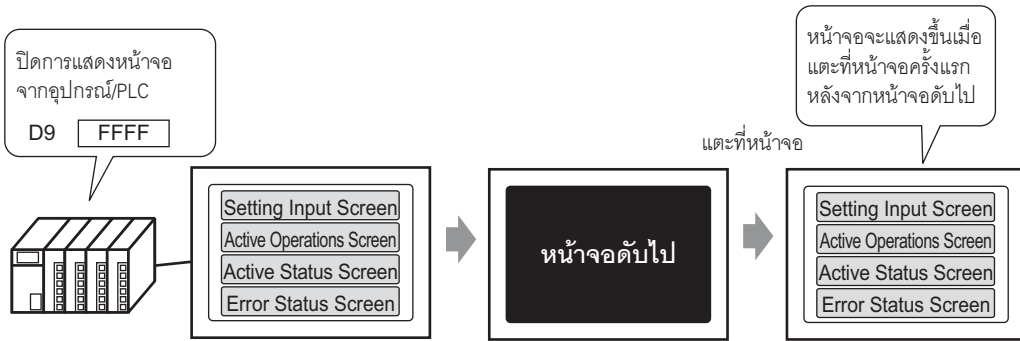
ปิดการแสดงหน้าจอจากอุปกรณ์/PLC

D9 FFFF

Setting Input Screen
Active Operations Screen
Active Status Screen
Error Status Screen

หน้าจอดับไป

แตะที่หน้าจอ

หน้าจอจะแสดงขึ้นเมื่อแตะที่หน้าจอครั้งแรกหลังจากหน้าจอดับไป

Setting Input Screen
Active Operations Screen
Active Status Screen
Error Status Screen